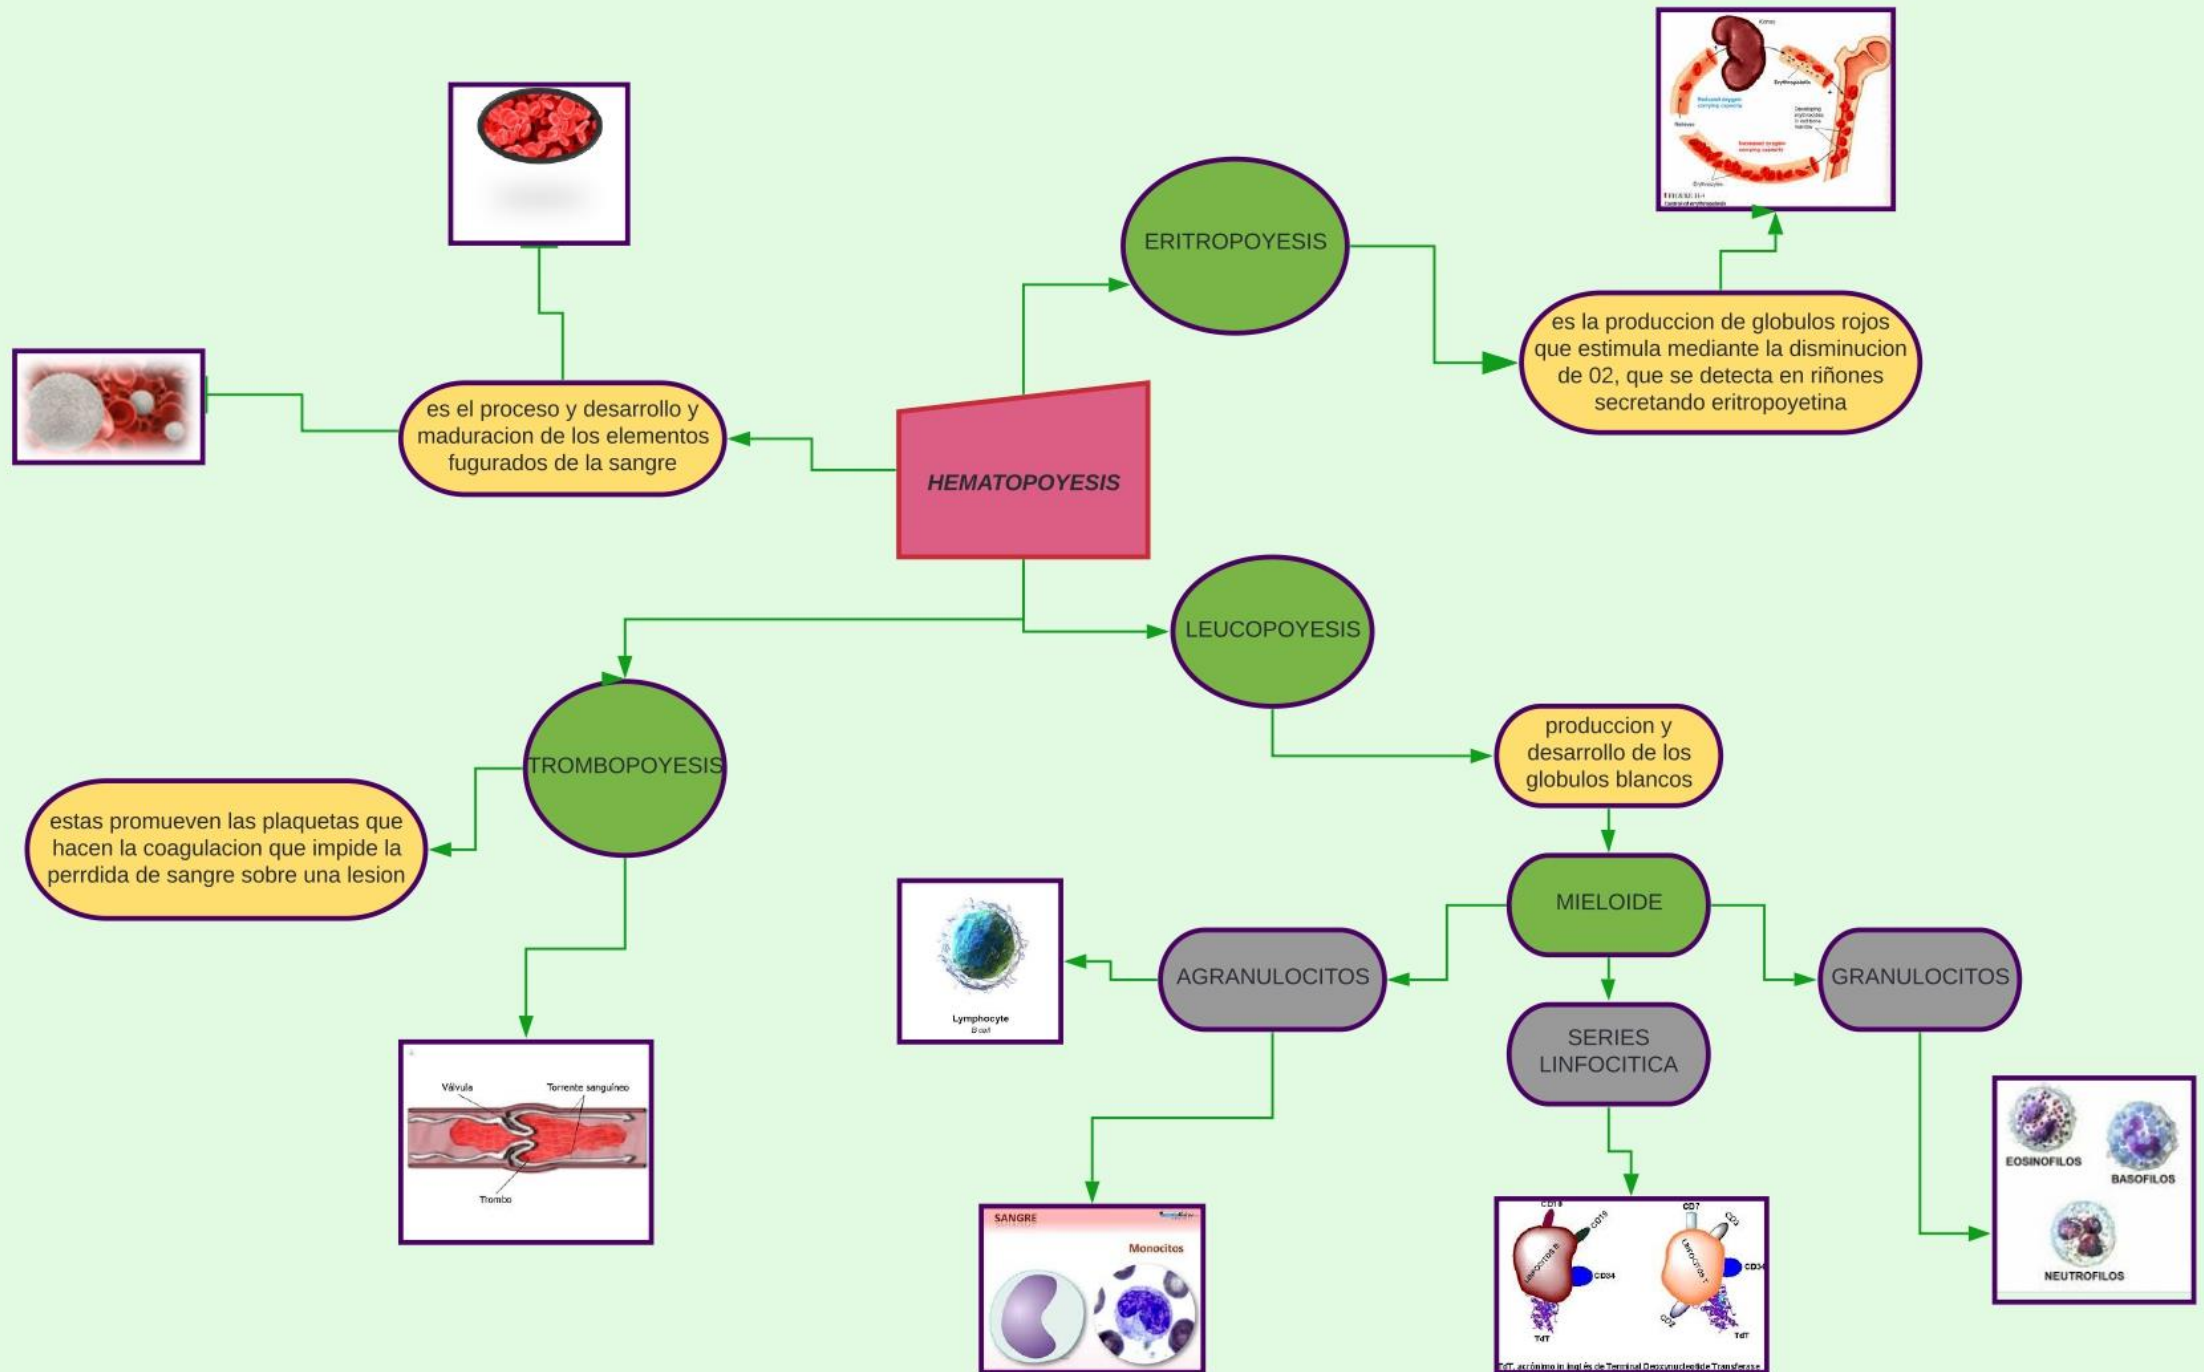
HEMATOPOYESIS

es el proceso y desarrollo y maduracion de los elementos fugurados de la sangre

ERITROPOYESIS

es la produccion de globulos rojos que estimula mediante la disminucion de 02, que se detecta en riñones secretando eritropoyetina

LEUCOPOYESIS

produccion y desarrollo de los globulos blancos

MIELOIDE

AGRANULOCITOS

SERIES LINFOCITICA

GRANULOCITOS

Lymphocyte
B cell

SANGRE
Monocitos

CD19
CD10
CD34
TdT
CD7
CD3
CD34
CD2
TdT
TdT, acrónimo in inglés de Terminal Deoxynucleotide Transferase

EOSINOFILOS
BASOFILOS
NEUTROFILOS

TROMBOPOYESIS

estas promueven las plaquetas que hacen la coagulacion que impide la perrdida de sangre sobre una lesion

Válvula
Torrente sanguíneo
Trombo